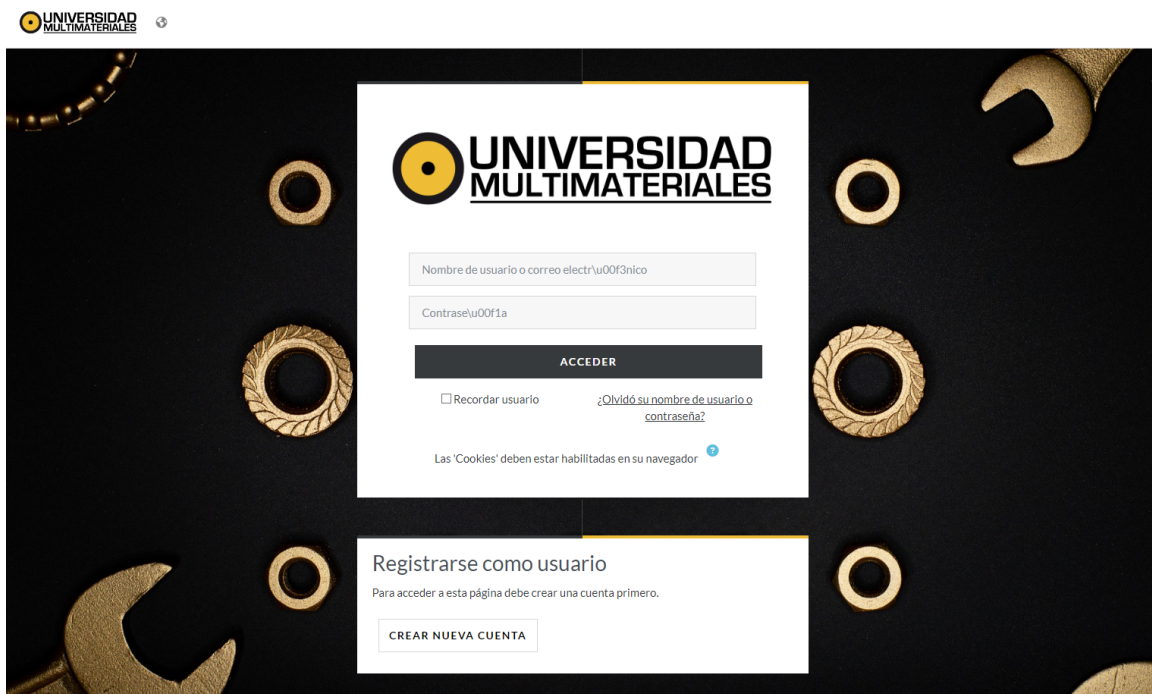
UNIVERSIDAD MULTIMATERIALES

UNIVERSIDAD MULTIMATERIALES

Nombre de usuario o correo electr\u00f3nico

Contrase\u00f1a

ACCEDER

Recordar usuario

¿Olvidó su nombre de usuario o contraseña?

Las 'Cookies' deben estar habilitadas en su navegador

Registrarse como usuario

Para acceder a esta página debe crear una cuenta primero.

CREAR NUEVA CUENTA